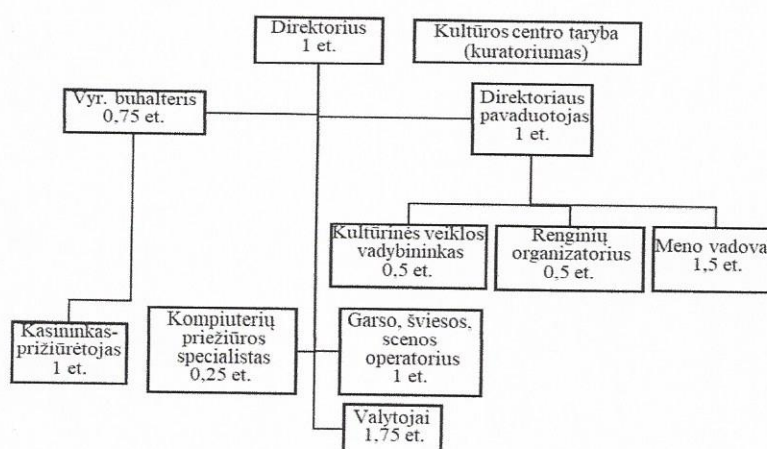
Direktorius
1 et.

Kultūros centro taryba
(kuratoriumas)

Vyr. buhalteris
0,75 et.

Direktoriaus pavaduotojas
1 et.

Kultūrinės veiklos vadybininkas
0,5 et.

Renginių organizatorius
0,5 et.

Meno vadovai
1,5 et.

Kasininkas-prižiūrėtojas
1 et.

Kompiuterių priežiūros specialistas
0,25 et.

Garso, šviesos, scenos operatorius
1 et.

Valytojai
1,75 et.